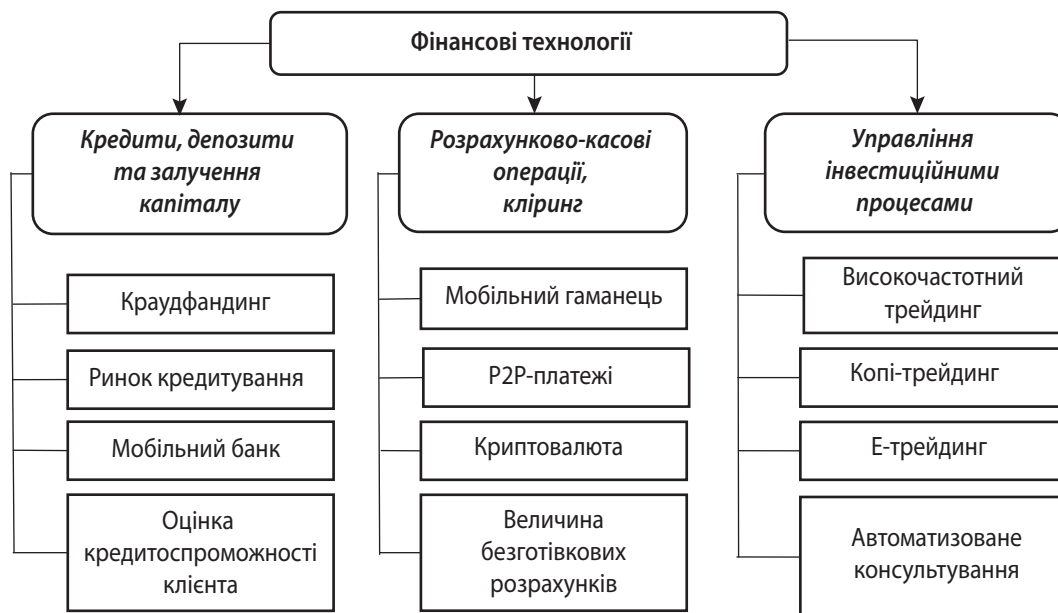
Фінансові технології

Кредити, депозити та залучення капіталу

Краудфандинг

Ринок кредитування

Мобільний банк

Оцінка кредитоспроможності клієнта

Розрахунково-касові операції, кліринг

Мобільний гаманець

P2P-платежі

Криптовалюта

Величина безготівкових розрахунків

Управління інвестиційними процесами

Високочастотний трейдинг

Копі-трейдинг

Е-трейдинг

Автоматизоване консультування